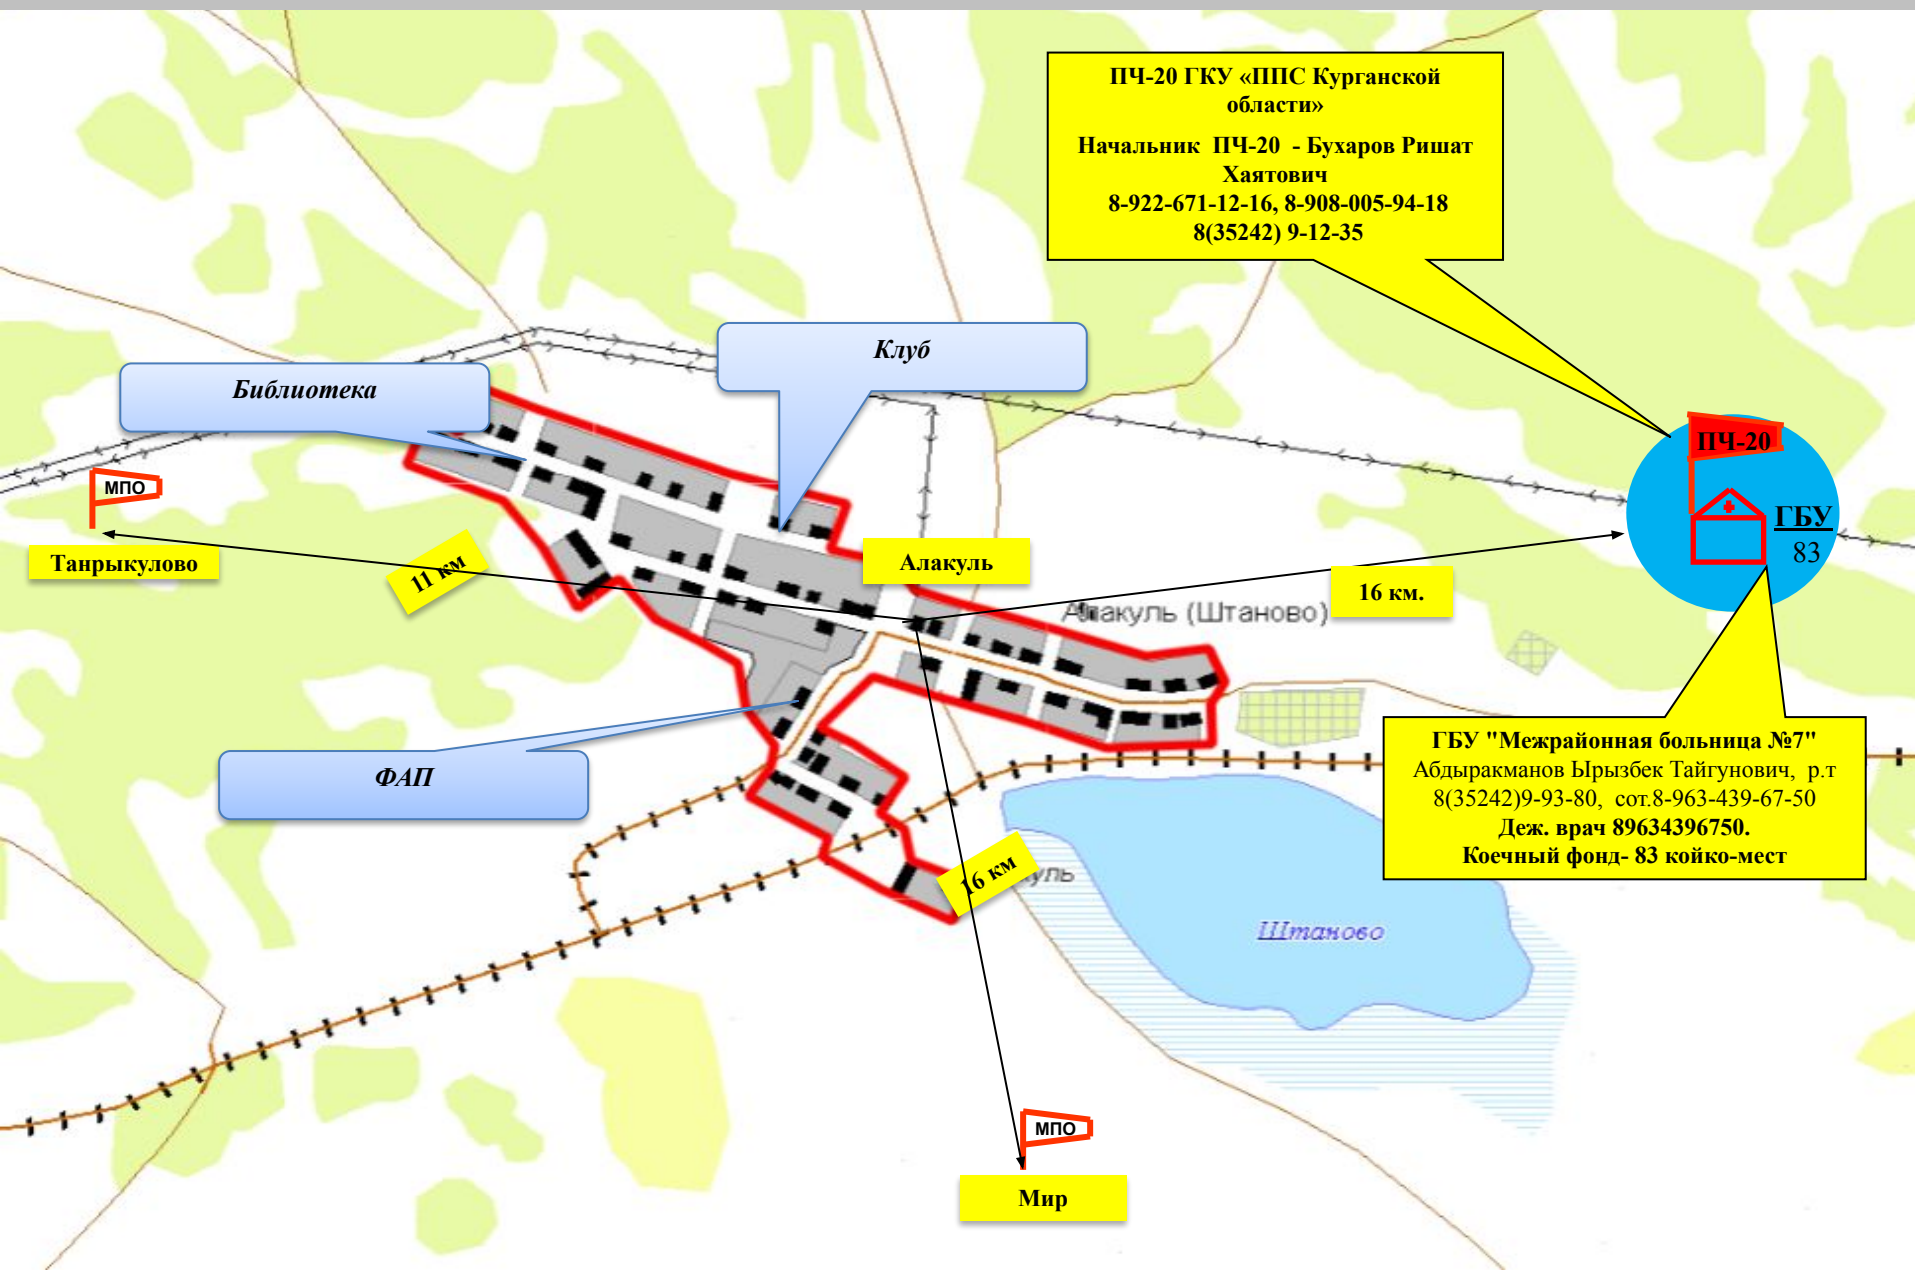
ПЧ-20 ГКУ «ППС Курганской области»

Начальник ПЧ-20 - Бухаров Ришат Хаятович
8-922-671-12-16, 8-908-005-94-18
8(35242) 9-12-35

Клуб

Библиотека

МПО

Танрыкулово

11 км

Алакуль

16 км.

Алакуль (Штаново)

ПЧ-20

ГБУ
83

ФАП

ГБУ "Межрайонная больница №7"
Абдыракманов Ырызбек Тайгунович, р.т 8(35242)9-93-80, сот.8-963-439-67-50
Деж. врач 89634396750.
Коечный фонд- 83 койко-мест

16 км

Штаново

МПО

Мир